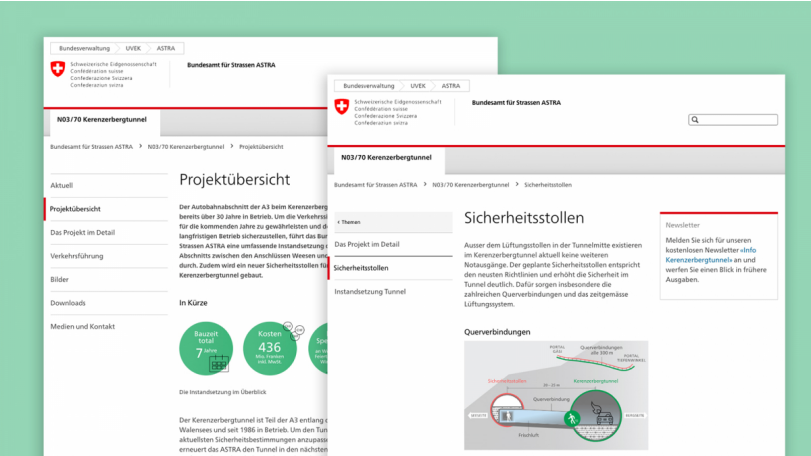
Bundesverwaltung | UVEK | ASTRA

Schweizerische Eidgenossenschaft
Confédération suisse
Confederazione Svizzera
Confederaziun svizra

Bundesamt für Strassen ASTRA

N03/70 Kerenzerbergtunnel

Bundesamt für Strassen ASTRA > N03/70 Kerenzerbergtunnel > Projektübersicht

Aktuell
Projektübersicht
Das Projekt im Detail
Verkehrsführung
Bilder
Downloads
Medien und Kontakt

Projektübersicht

Der Autobahnabschnitt der A3 beim Kerenzerberg ist bereits über 30 Jahre in Betrieb. Um die Verkehrssi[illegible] für die kommenden Jahre zu gewährleisten und d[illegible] langfristigen Betrieb sicherzustellen, führt das Bu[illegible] Strassen ASTRA eine umfassende Instandsetzung d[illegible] Abschnitts zwischen den Anschlüssen Weesen und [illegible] durch. Zudem wird ein neuer Sicherheitsstollen fü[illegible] Kerenzerbergtunnel gebaut.

In Kürze

Bauzeit total
7 Jahre

Kosten
436
Mio. Franken inkl. MwSt

Spe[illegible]

Die Instandsetzung im Überblick

Der Kerenzerbergtunnel ist Teil der A3 entlang d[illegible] Walensees und seit 1986 in Betrieb. Um den Tun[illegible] aktuellsten Sicherheitsbestimmungen anzupasse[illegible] erneuert das ASTRA den Tunnel in den nächsten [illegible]

Bundesverwaltung | UVEK | ASTRA

Schweizerische Eidgenossenschaft
Confédération suisse
Confederazione Svizzera
Confederaziun svizra

Bundesamt für Strassen ASTRA

N03/70 Kerenzerbergtunnel

Bundesamt für Strassen ASTRA > N03/70 Kerenzerbergtunnel > Sicherheitsstollen

< Themen
Das Projekt im Detail
Sicherheitsstollen
Instandsetzung Tunnel

Sicherheitsstollen

Ausser dem Lüftungsstollen in der Tunnelmitte existieren im Kerenzerbergtunnel aktuell keine weiteren Notausgänge. Der geplante Sicherheitsstollen entspricht den neusten Richtlinien und erhöht die Sicherheit im Tunnel deutlich. Dafür sorgen insbesondere die zahlreichen Querverbindungen und das zeitgemässe Lüftungssystem.

Querverbindungen

Querverbindungen alle 300 m
PORTAL GÄSI
PORTAL TOTENWINKEL
Sicherheitsstollen
Kerenzerbergtunnel
Querverbindung
WEESEN
MURG
Frischluft

Newsletter

Melden Sie sich für unseren kostenlosen Newsletter «Info Kerenzerbergtunnel» an und werfen Sie einen Blick in frühere Ausgaben.